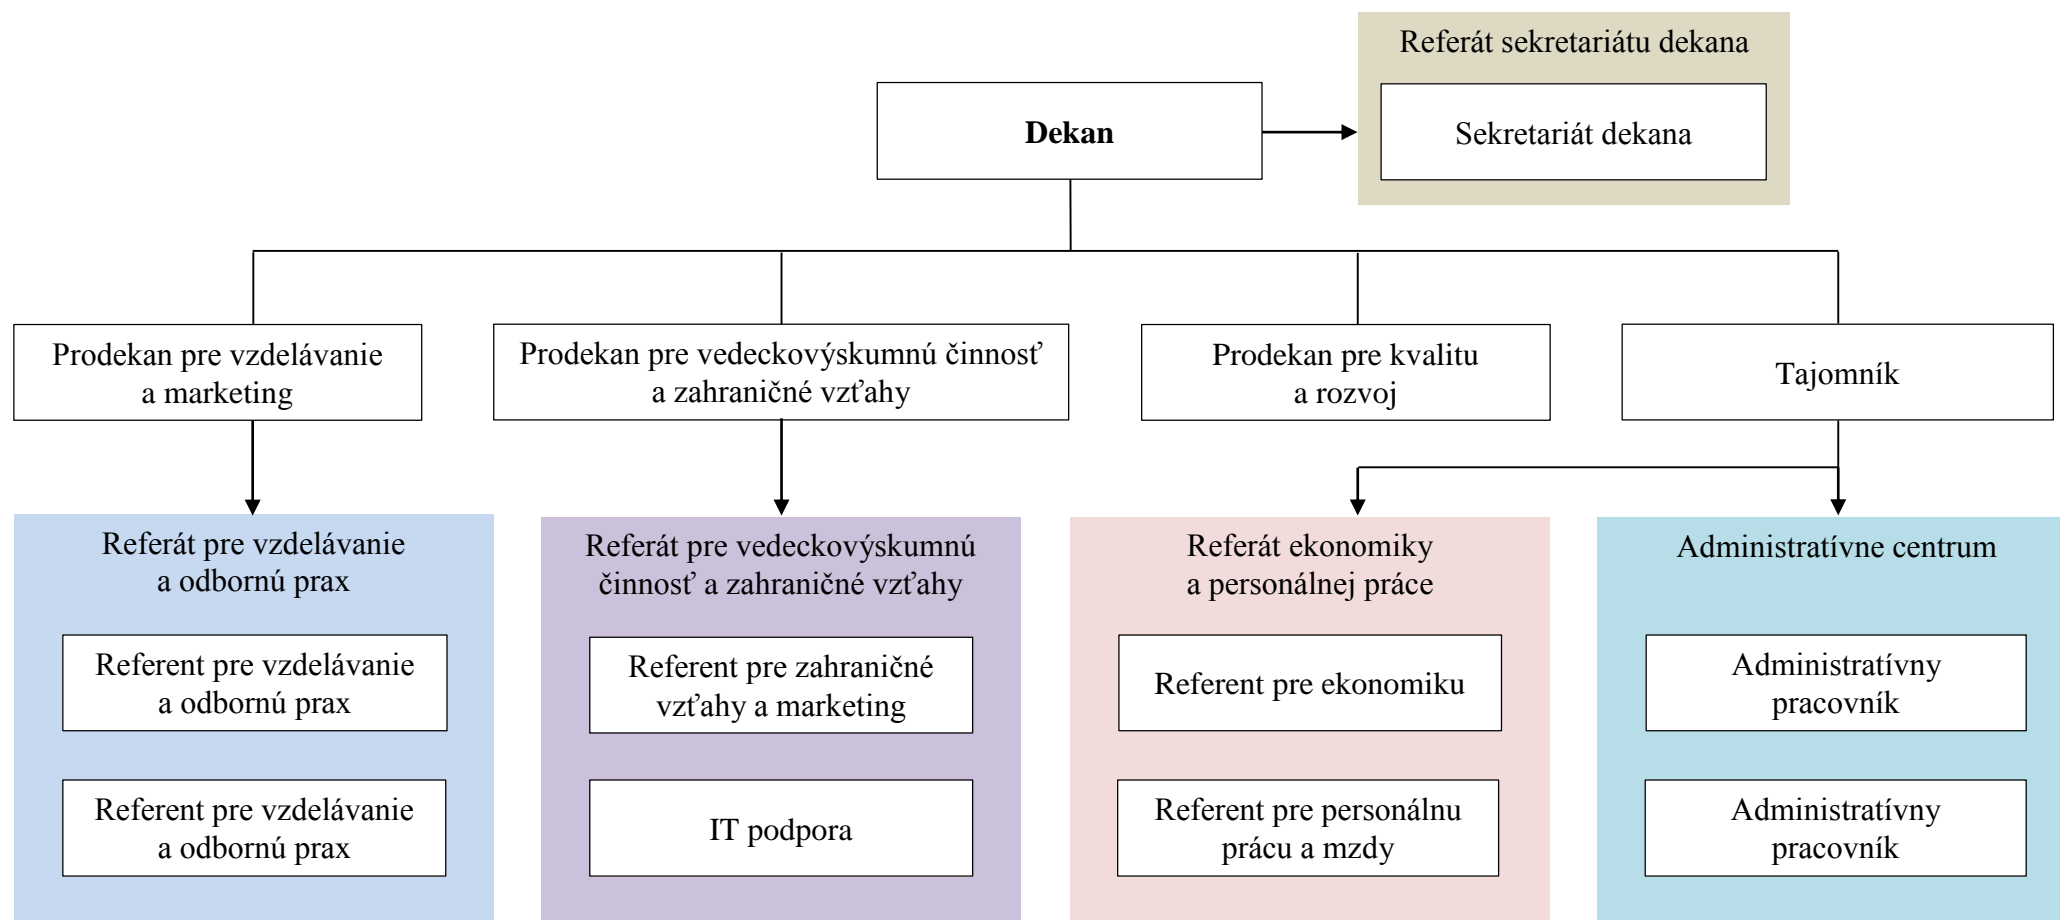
Referát sekretariátu dekana

Dekan

Sekretariát dekana

Prodekan pre vzdelávanie a marketing

Prodekan pre vedeckovýskumnú činnosť a zahraničné vzťahy

Prodekan pre kvalitu a rozvoj

Tajomník

Referát pre vzdelávanie a odbornú prax

Referent pre vzdelávanie a odbornú prax

Referent pre vzdelávanie a odbornú prax

Referát pre vedeckovýskumnú činnosť a zahraničné vzťahy

Referent pre zahraničné vzťahy a marketing

IT podpora

Referát ekonomiky a personálnej práce

Referent pre ekonomiku

Referent pre personálnu prácu a mzdy

Administratívne centrum

Administratívny pracovník

Administratívny pracovník